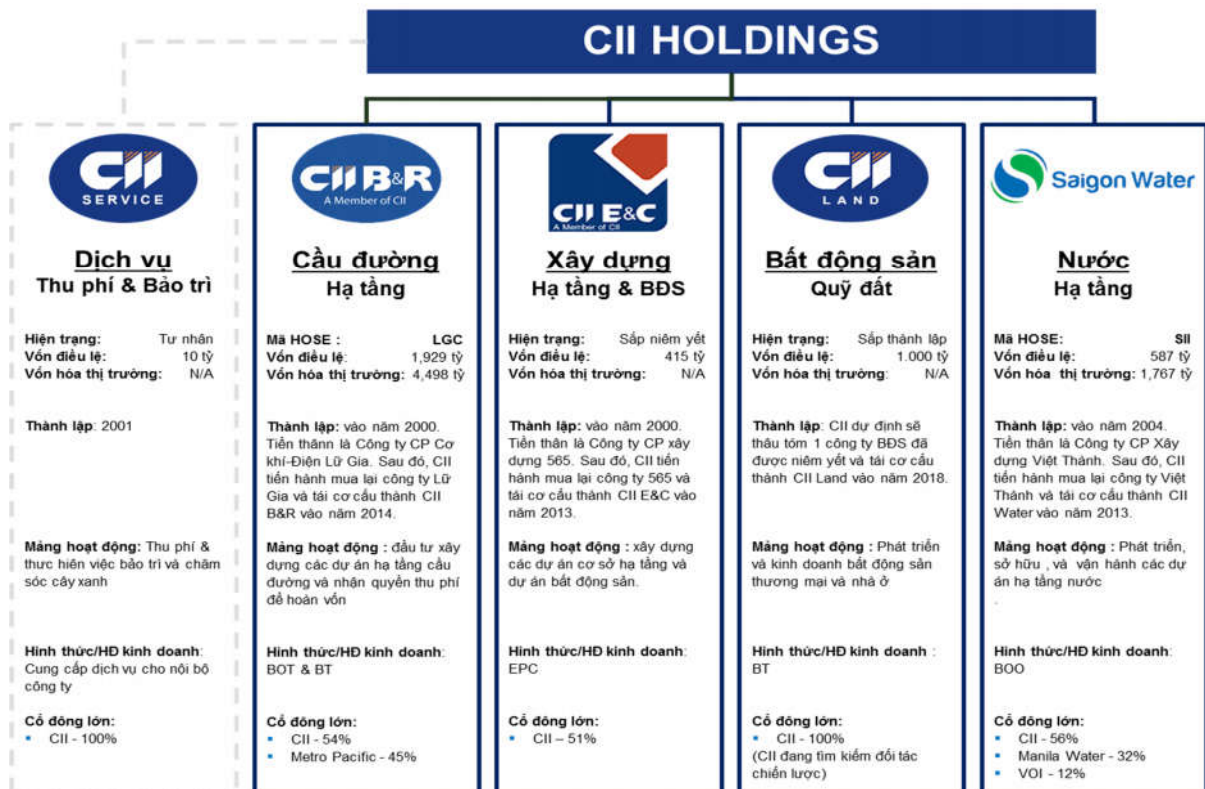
CII HOLDINGS

CII SERVICE

Dịch vụ
Thu phí & Bảo trì

Hiện trạng: Tư nhân
Vốn điều lệ: 10 tỷ
Vốn hóa thị trường: N/A

Thành lập: 2001

Mảng hoạt động: Thu phí & thực hiện việc bảo trì và chăm sóc cây xanh

Hình thức/HĐ kinh doanh: Cung cấp dịch vụ cho nội bộ công ty

Cổ đông lớn:
- CII - 100%

CII B&R
A Member of CII

Cầu đường
Hạ tầng

Mã HOSE : LGC
Vốn điều lệ: 1,929 tỷ
Vốn hóa thị trường: 4,498 tỷ

Thành lập: vào năm 2000. Tiền thânn là Công ty CP Cơ khí-Điện Lữ Gia. Sau đó, CII tiến hành mua lại công ty Lữ Gia và tái cơ cấu thành CII B&R vào năm 2014.

Mảng hoạt động : đầu tư xây dựng các dự án hạ tầng cầu đường và nhận quyền thu phí để hoàn vốn

Hình thức/HĐ kinh doanh: BOT & BT

Cổ đông lớn:
- CII - 54%
- Metro Pacific - 45%

CII E&C
A Member of CII

Xây dựng
Hạ tầng & BĐS

Hiện trạng: Sắp niêm yết
Vốn điều lệ: 415 tỷ
Vốn hóa thị trường: N/A

Thành lập: vào năm 2000. Tiền thân là Công ty CP xây dựng 565. Sau đó, CII tiến hành mua lại công ty 565 và tái cơ cấu thành CII E&C vào năm 2013.

Mảng hoạt động : xây dựng các dự án cơ sở hạ tầng và dự án bất động sản.

Hình thức/HĐ kinh doanh: EPC

Cổ đông lớn:
- CII – 51%

CII LAND

Bất động sản
Quỹ đất

Hiện trạng: Sắp thành lập
Vốn điều lệ: 1.000 tỷ
Vốn hóa thị trường: N/A

Thành lập: CII dự định sẽ thâu tóm 1 công ty BĐS đã được niêm yết và tái cơ cấu thành CII Land vào năm 2018.

Mảng hoạt động : Phát triển và kinh doanh bất động sản thương mại và nhà ở

Hình thức/HĐ kinh doanh : BT

Cổ đông lớn:
- CII - 100% (CII đang tìm kiếm đối tác chiến lược)

Saigon Water

Nước
Hạ tầng

Mã HOSE: SII
Vốn điều lệ: 587 tỷ
Vốn hóa thị trường: 1,767 tỷ

Thành lập: vào năm 2004. Tiền thân là Công ty CP Xây dựng Việt Thành. Sau đó, CII tiến hành mua lại công ty Việt Thành và tái cơ cấu thành CII Water vào năm 2013.

Mảng hoạt động : Phát triển, sở hữu , và vận hành các dự án hạ tầng nước
.

Hình thức/HĐ kinh doanh: BOO

Cổ đông lớn:
- CII - 56%
- Manila Water - 32%
- VOI - 12%